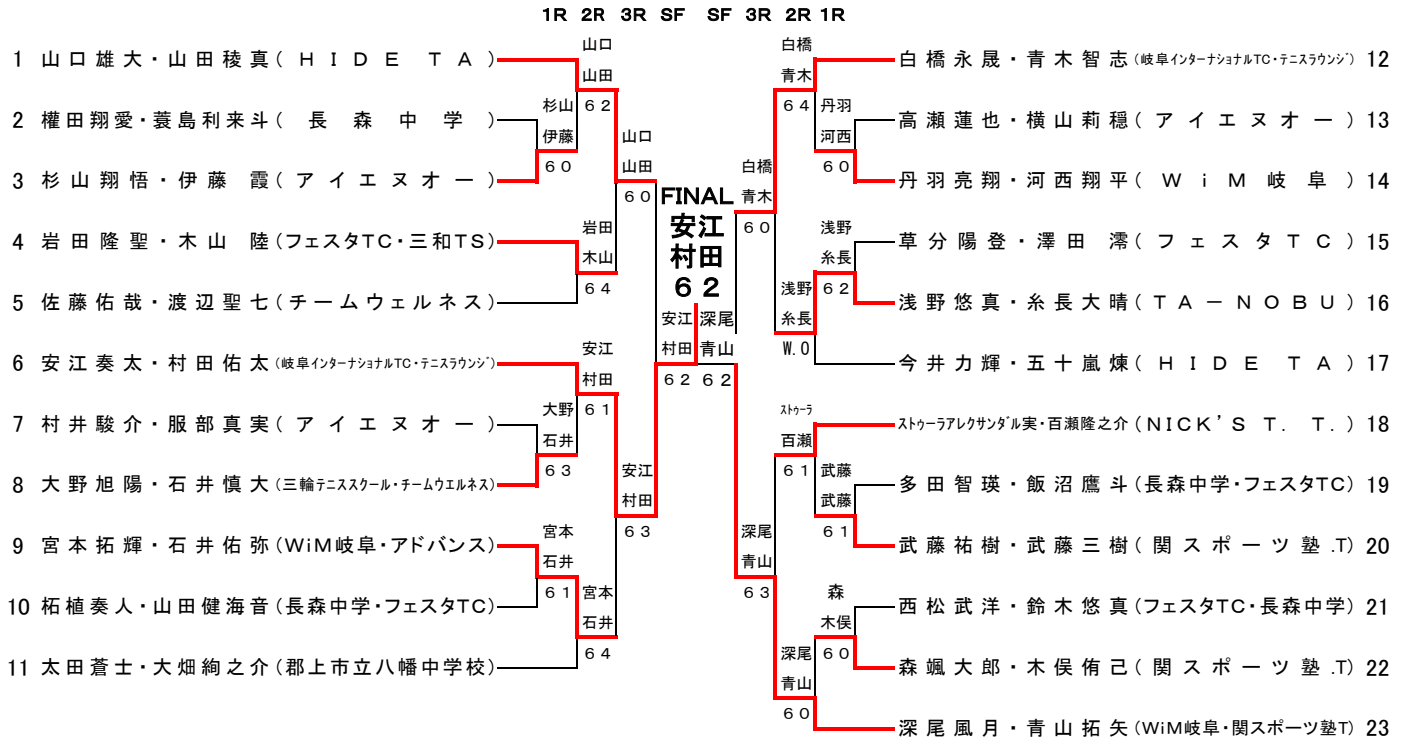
1R 2R 3R SF SF 3R 2R 1R

1 山口雄大・山田稜真（ＨＩＤＥ ＴＡ）
2 權田翔愛・蓑島利来斗（長森中学）
3 杉山翔悟・伊藤霞（アイエヌオー）
4 岩田隆聖・木山陸（フェスタTC・三和TS）
5 佐藤佑哉・渡辺聖七（チームウェルネス）
6 安江奏太・村田佑太（岐阜インターナショナルTC・テニスラウンジ）
7 村井駿介・服部真実（アイエヌオー）
8 大野旭陽・石井慎大（三輪テニススクール・チームウエルネス）
9 宮本拓輝・石井佑弥（WiM岐阜・アドバンス）
10 柘植奏人・山田健海音（長森中学・フェスタTC）
11 太田蒼士・大畑絢之介（郡上市立八幡中学校）

山口
山田
６２
杉山
伊藤
６０
山口
山田
６０
岩田
木山
６４
安江
村田
６１
大野
石井
６３
安江
村田
６３
宮本
石井
６１
宮本
石井
６４
安江
村田
６２

FINAL
安江
村田
６２

深尾
青山
６２

白橋
青木
６４
丹羽
河西
６０
白橋
青木
６０
浅野
糸長
６２
浅野
糸長
W.O
ｽﾄｩｰﾗ
百瀬
６１
武藤
武藤
６１
深尾
青山
６３
森
木俣
６０
深尾
青山
６０

白橋永晟・青木智志（岐阜インターナショナルTC・テニスラウンジ） 12
高瀬蓮也・横山莉穏（アイエヌオー） 13
丹羽亮翔・河西翔平（ＷｉＭ岐阜） 14
草分陽登・澤田澪（フェスタＴＣ） 15
浅野悠真・糸長大晴（ＴＡ－ＮＯＢＵ） 16
今井力輝・五十嵐煉（ＨＩＤＥ ＴＡ） 17
ｽﾄｩｰﾗｱﾚｸｻﾝﾀﾞﾙ実・百瀬隆之介（ＮＩＣＫ'Ｓ Ｔ. Ｔ.） 18
多田智瑛・飯沼鷹斗（長森中学・フェスタTC） 19
武藤祐樹・武藤三樹（関スポーツ塾.T） 20
西松武洋・鈴木悠真（フェスタTC・長森中学） 21
森颯大郎・木俣侑己（関スポーツ塾.T） 22
深尾風月・青山拓矢（WiM岐阜・関スポーツ塾T） 23